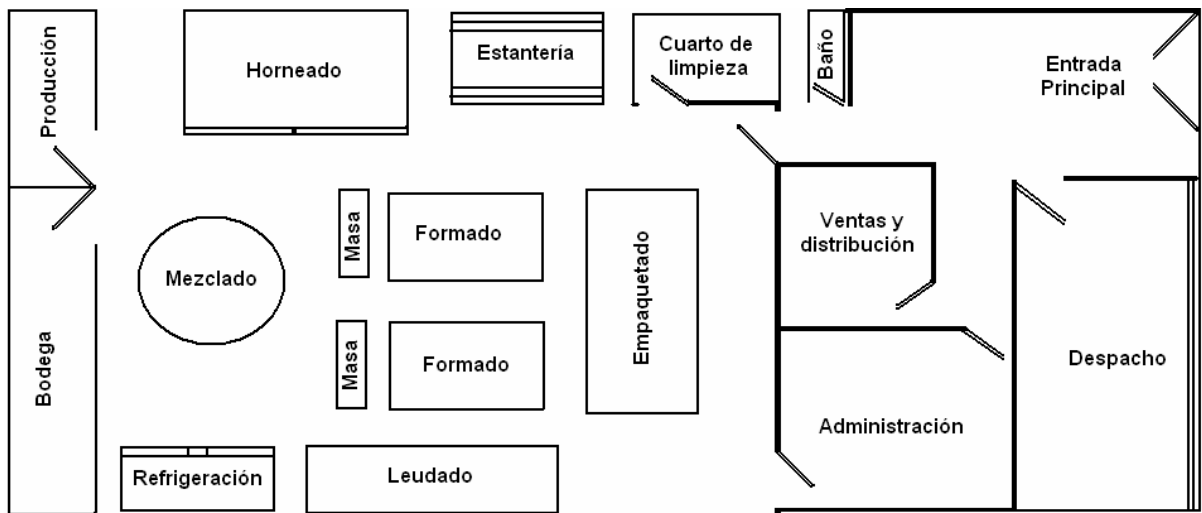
Producción

Horneado

Estantería

Cuarto de limpieza

Baño

Entrada Principal

Masa

Formado

Empaquetado

Ventas y distribución

Mezclado

Masa

Formado

Despacho

Bodega

Administración

Refrigeración

Leudado